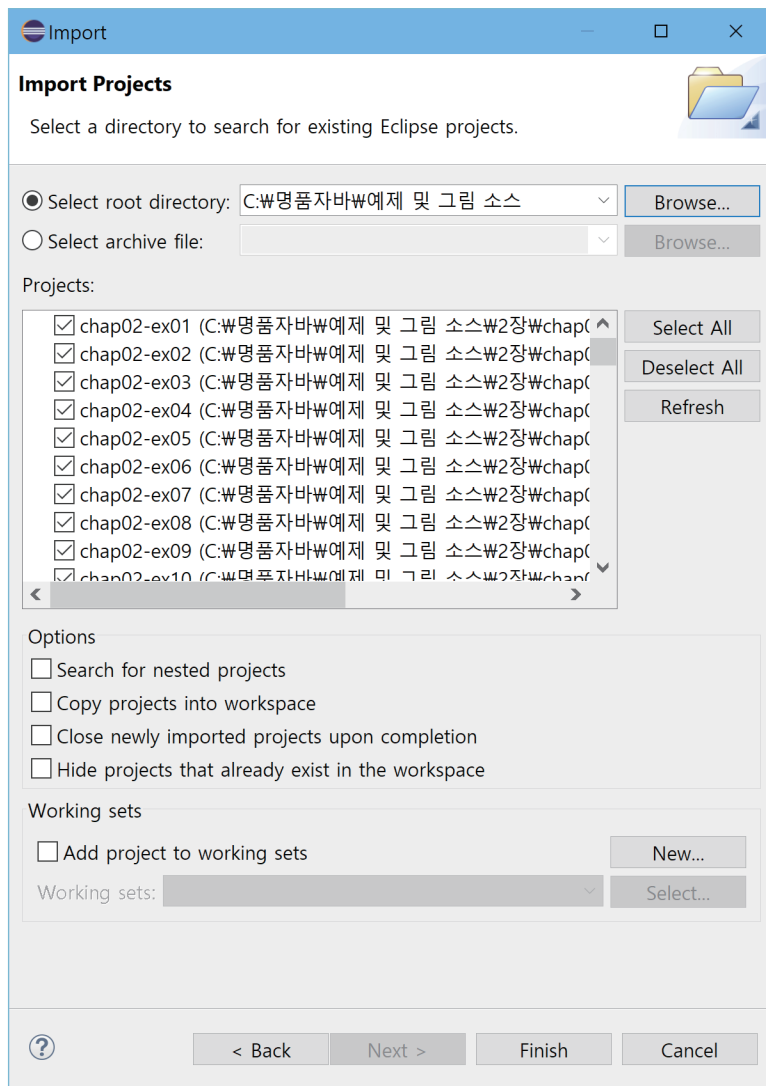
Import

Import Projects

Select a directory to search for existing Eclipse projects.

Select root directory: C:₩명품자바₩예제 및 그림 소스 Browse...

Select archive file: Browse...

Projects:

chap02-ex01 (C:₩명품자바₩예제 및 그림 소스₩2장₩chap0

chap02-ex02 (C:₩명품자바₩예제 및 그림 소스₩2장₩chap0

chap02-ex03 (C:₩명품자바₩예제 및 그림 소스₩2장₩chap0

chap02-ex04 (C:₩명품자바₩예제 및 그림 소스₩2장₩chap0

chap02-ex05 (C:₩명품자바₩예제 및 그림 소스₩2장₩chap0

chap02-ex06 (C:₩명품자바₩예제 및 그림 소스₩2장₩chap0

chap02-ex07 (C:₩명품자바₩예제 및 그림 소스₩2장₩chap0

chap02-ex08 (C:₩명품자바₩예제 및 그림 소스₩2장₩chap0

chap02-ex09 (C:₩명품자바₩예제 및 그림 소스₩2장₩chap0

chap02-ex10 (C:₩명품자바₩예제 및 그림 소스₩2장₩chap0

Select All

Deselect All

Refresh

Options

Search for nested projects

Copy projects into workspace

Close newly imported projects upon completion

Hide projects that already exist in the workspace

Working sets

Add project to working sets

New...

Working sets:

Select...

< Back

Next >

Finish

Cancel